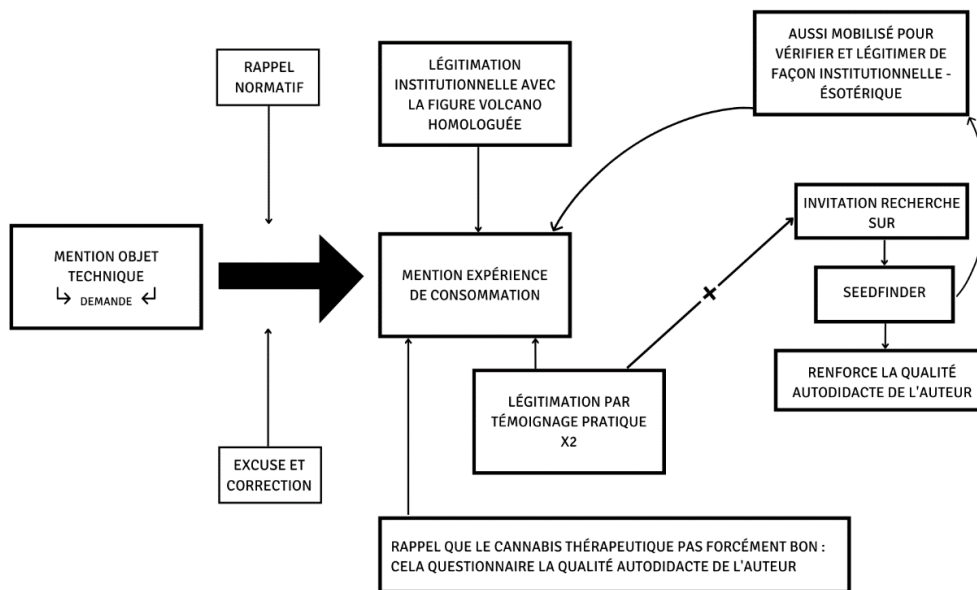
RAPPEL NORMATIF

LÉGITIMATION INSTITUTIONNELLE AVEC LA FIGURE VOLCANO HOMOLOGUÉE

AUSSI MOBILISÉ POUR VÉRIFIER ET LÉGITIMER DE FAÇON INSTITUTIONNELLE - ÉSOTÉRIQUE

MENTION OBJET TECHNIQUE ↳ DEMANDE ↵

MENTION EXPÉRIENCE DE CONSOMMATION

INVITATION RECHERCHE SUR

SEEDFINDER

RENFORCE LA QUALITÉ AUTODIDACTE DE L'AUTEUR

LÉGITIMATION PAR TÉMOIGNAGE PRATIQUE X2

EXCUSE ET CORRECTION

RAPPEL QUE LE CANNABIS THÉRAPEUTIQUE PAS FORCÉMENT BON : CELA QUESTIONNAIRE LA QUALITÉ AUTODIDACTE DE L'AUTEUR